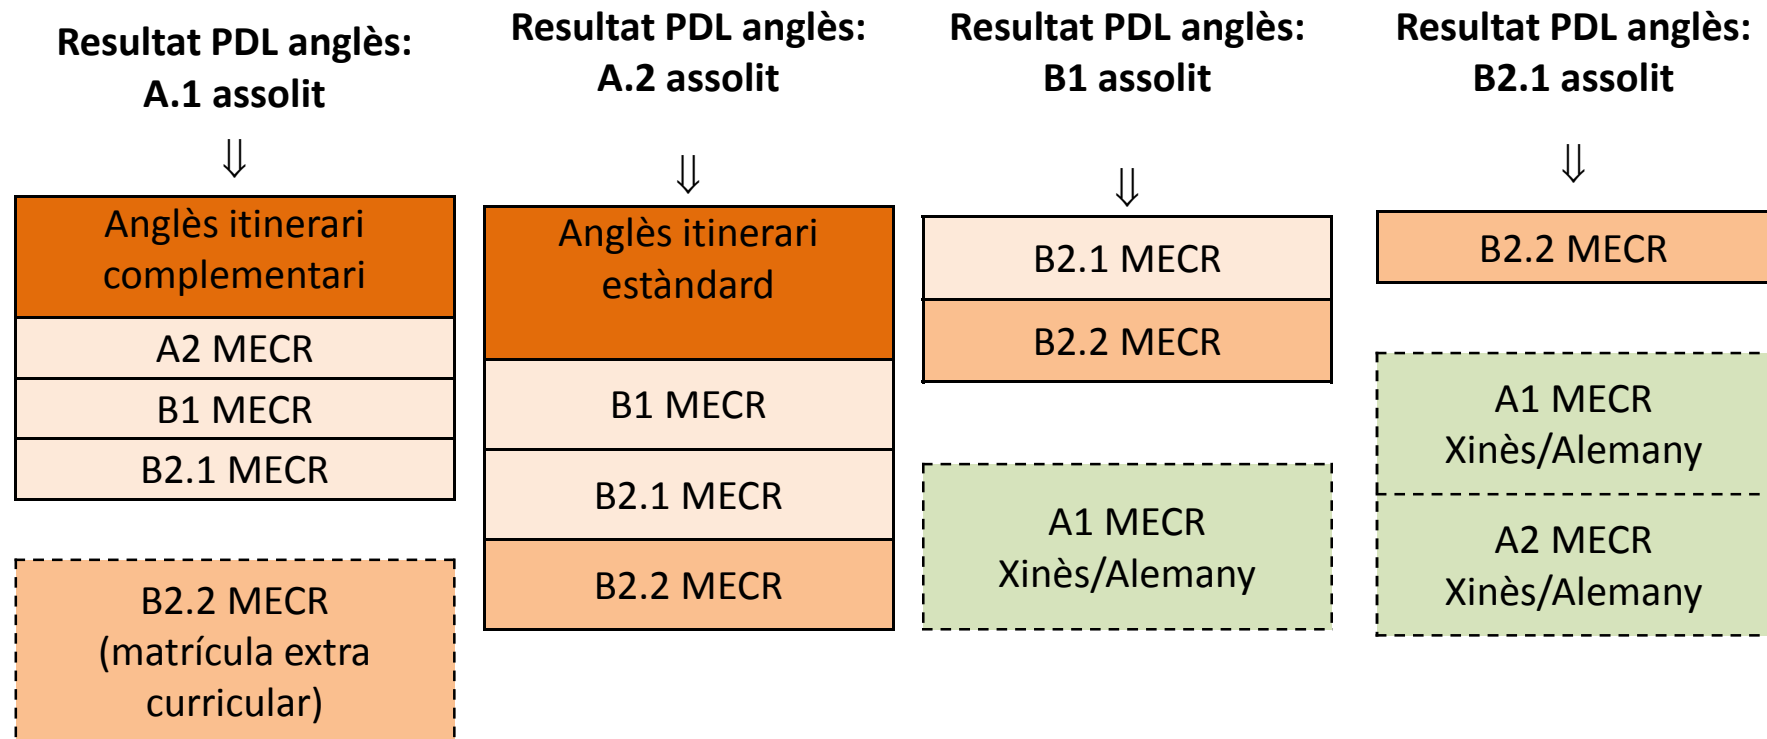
Resultat PDL anglès: A.1 assolit

$\Downarrow$

Anglès itinerari complementari

A2 MECR

B1 MECR

B2.1 MECR

B2.2 MECR (matrícula extra curricular)

Resultat PDL anglès: A.2 assolit

$\Downarrow$

Anglès itinerari estàndard

B1 MECR

B2.1 MECR

B2.2 MECR

Resultat PDL anglès: B1 assolit

$\Downarrow$

B2.1 MECR

B2.2 MECR

A1 MECR Xinès/Alemany

Resultat PDL anglès: B2.1 assolit

$\Downarrow$

B2.2 MECR

A1 MECR Xinès/Alemany

A2 MECR Xinès/Alemany